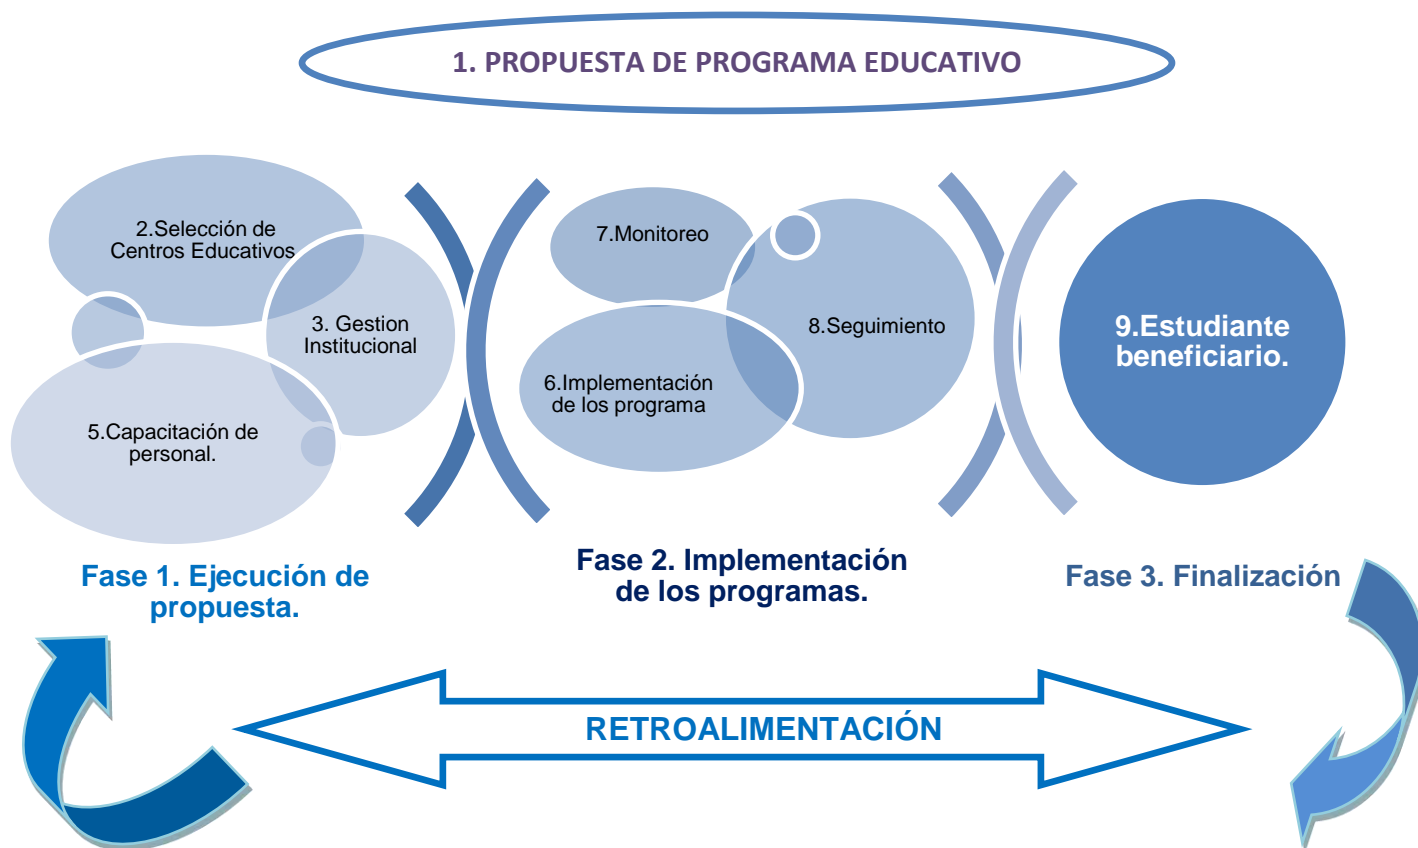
1. PROPUESTA DE PROGRAMA EDUCATIVO

2.Selección de Centros Educativos

3. Gestion Institucional

5.Capacitación de personal.

7.Monitoreo

8.Seguimiento

6.Implementación de los programa

9.Estudiante beneficiario.

Fase 1. Ejecución de propuesta.

Fase 2. Implementación de los programas.

Fase 3. Finalización

RETROALIMENTACIÓN